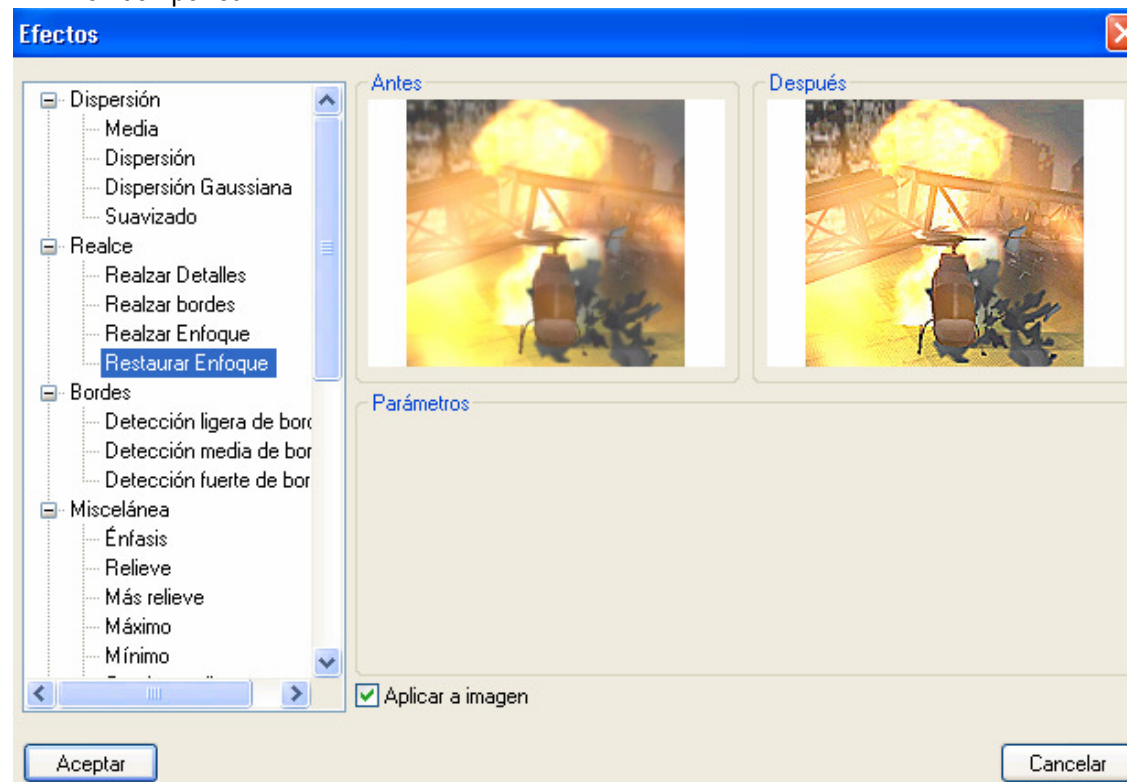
Efectos

Dispersión
Media
Dispersión
Dispersión Gaussiana
Suavizado
Realce
Realzar Detalles
Realzar bordes
Realzar Enfoque
Restaurar Enfoque
Bordes
Detección ligera de bor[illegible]
Detección media de bor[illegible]
Detección fuerte de bor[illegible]
Miscelánea
Énfasis
Relieve
Más relieve
Máximo
Mínimo
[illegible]

Antes

Después

Parámetros

Aplicar a imagen

Aceptar

Cancelar